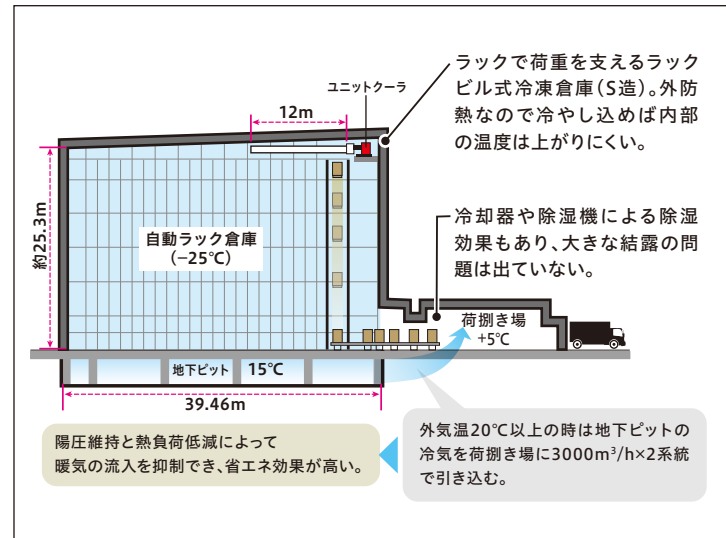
ユニットクーラ

12m

ラックで荷重を支えるラックビル式冷凍倉庫（S造）。外防熱なので冷やし込めば内部の温度は上がりにくい。

約25.3m

自動ラック倉庫
（−25℃）

冷却器や除湿機による除湿効果もあり、大きな結露の問題は出ていない。

荷捌き場
+5℃

地下ピット 15℃

39.46m

陽圧維持と熱負荷低減によって暖気の流入を抑制でき、省エネ効果が高い。

外気温20℃以上の時は地下ピットの冷気を荷捌き場に3000m$^3$/h×2系統で引き込む。